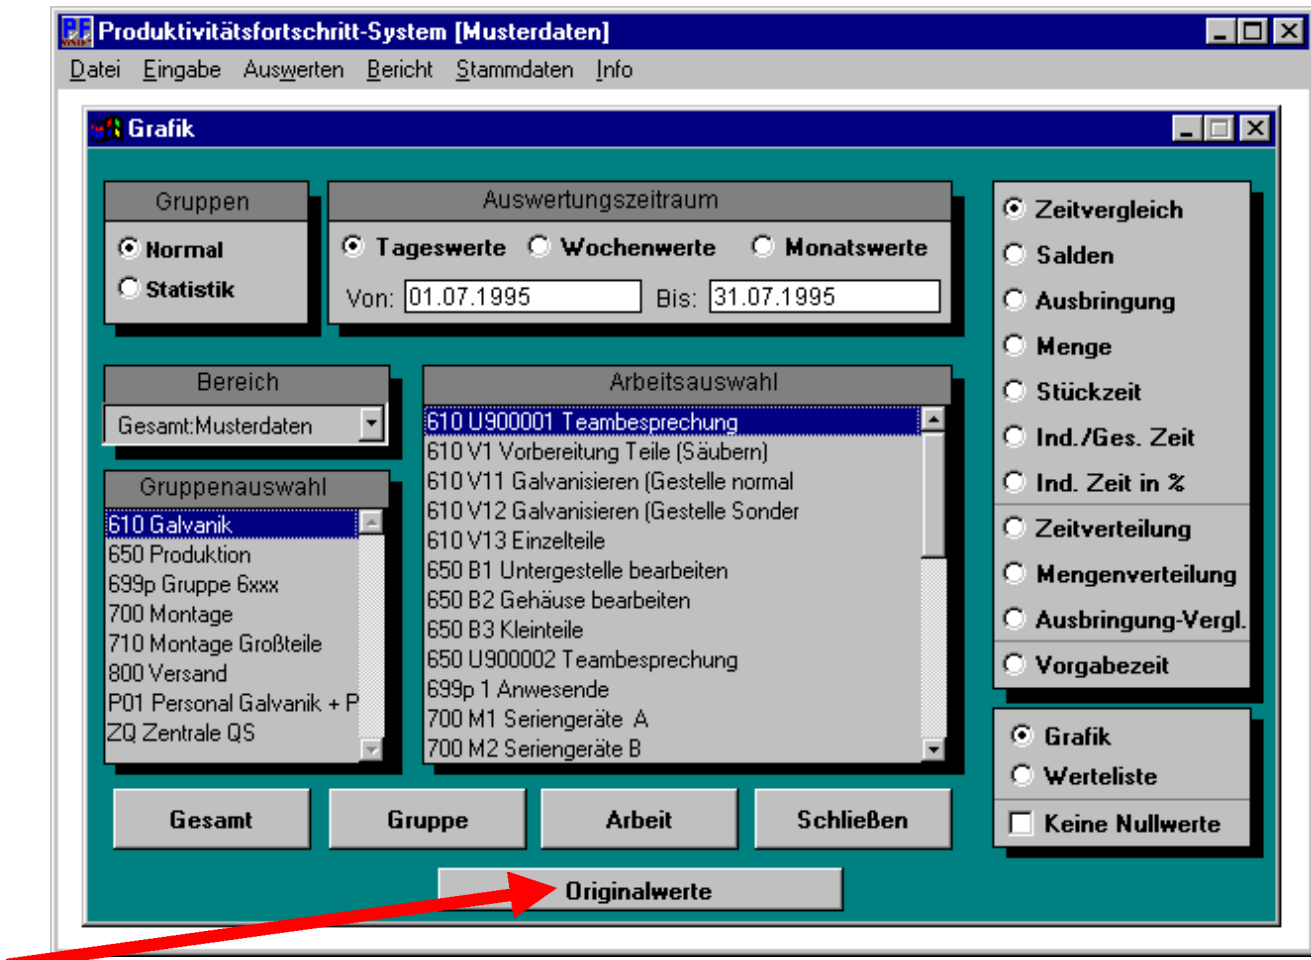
Produktivitätsfortschritt-System [Musterdaten]

Datei Eingabe Auswerten Bericht Stammdaten Info

Grafik

Gruppen
Normal
Statistik

Auswertungszeitraum
Tageswerte Wochenwerte Monatswerte
Von: 01.07.1995 Bis: 31.07.1995

Zeitvergleich
Salden
Ausbringung
Menge
Stückzeit
Ind./Ges. Zeit
Ind. Zeit in %
Zeitverteilung
Mengenverteilung
Ausbringung-Vergl.
Vorgabezeit

Bereich
Gesamt:Musterdaten

Arbeitsauswahl
610 U900001 Teambesprechung
610 V1 Vorbereitung Teile (Säubern)
610 V11 Galvanisieren (Gestelle normal
610 V12 Galvanisieren (Gestelle Sonder
610 V13 Einzelteile
650 B1 Untergestelle bearbeiten
650 B2 Gehäuse bearbeiten
650 B3 Kleinteile
650 U900002 Teambesprechung
699p 1 Anwesende
700 M1 Seriengeräte A
700 M2 Seriengeräte B

Gruppenauswahl
610 Galvanik
650 Produktion
699p Gruppe 6xxx
700 Montage
710 Montage Großteile
800 Versand
P01 Personal Galvanik + P
ZQ Zentrale QS

Grafik
Werteliste
Keine Nullwerte

Gesamt Gruppe Arbeit Schließen

Originalwerte